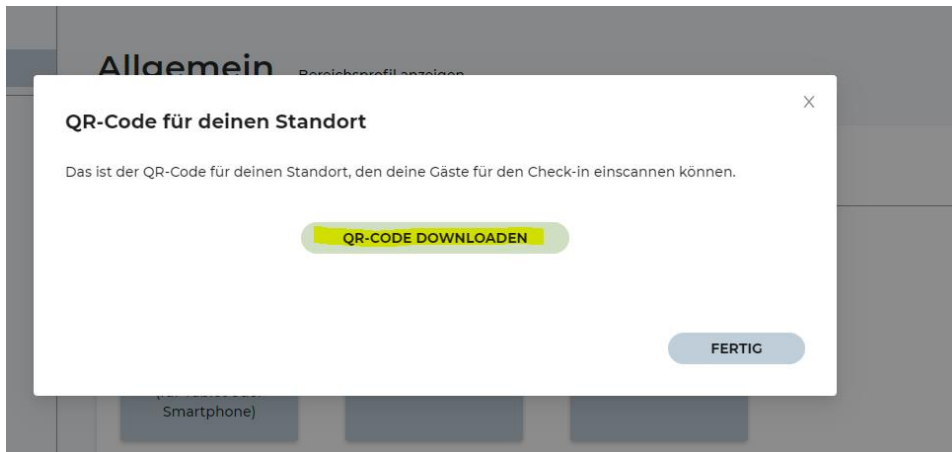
Allgemein Bereichsprofil anzeigen

QR-Code für deinen Standort

X

Das ist der QR-Code für deinen Standort, den deine Gäste für den Check-in einscannen können.

QR-CODE DOWNLOADEN

FERTIG

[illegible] Smartphone)